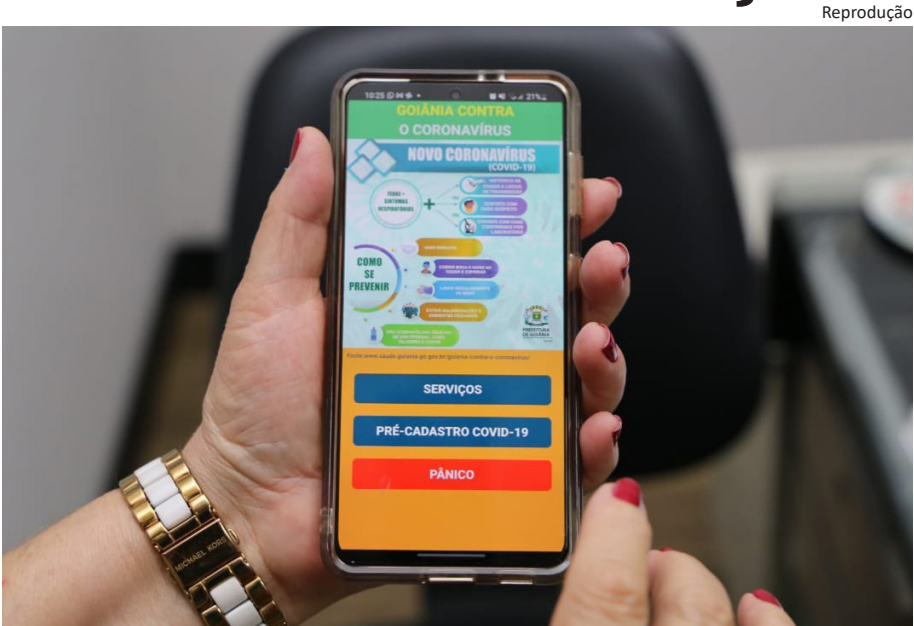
Reprodução

10:25 21%

GOIÂNIA CONTRA
O CORONAVÍRUS

NOVO CORONAVÍRUS
(COVID-19)

FEBRE + SINTOMAS RESPIRATÓRIOS

COMO SE PREVENIR

PREFEITURA DE GOIÂNIA

Fonte: www.saude.goiania.go.gov.br/goiania-contra-o-coronavirus/

SERVIÇOS

PRÉ-CADASTRO COVID-19

PÂNICO

MICHAEL KORS